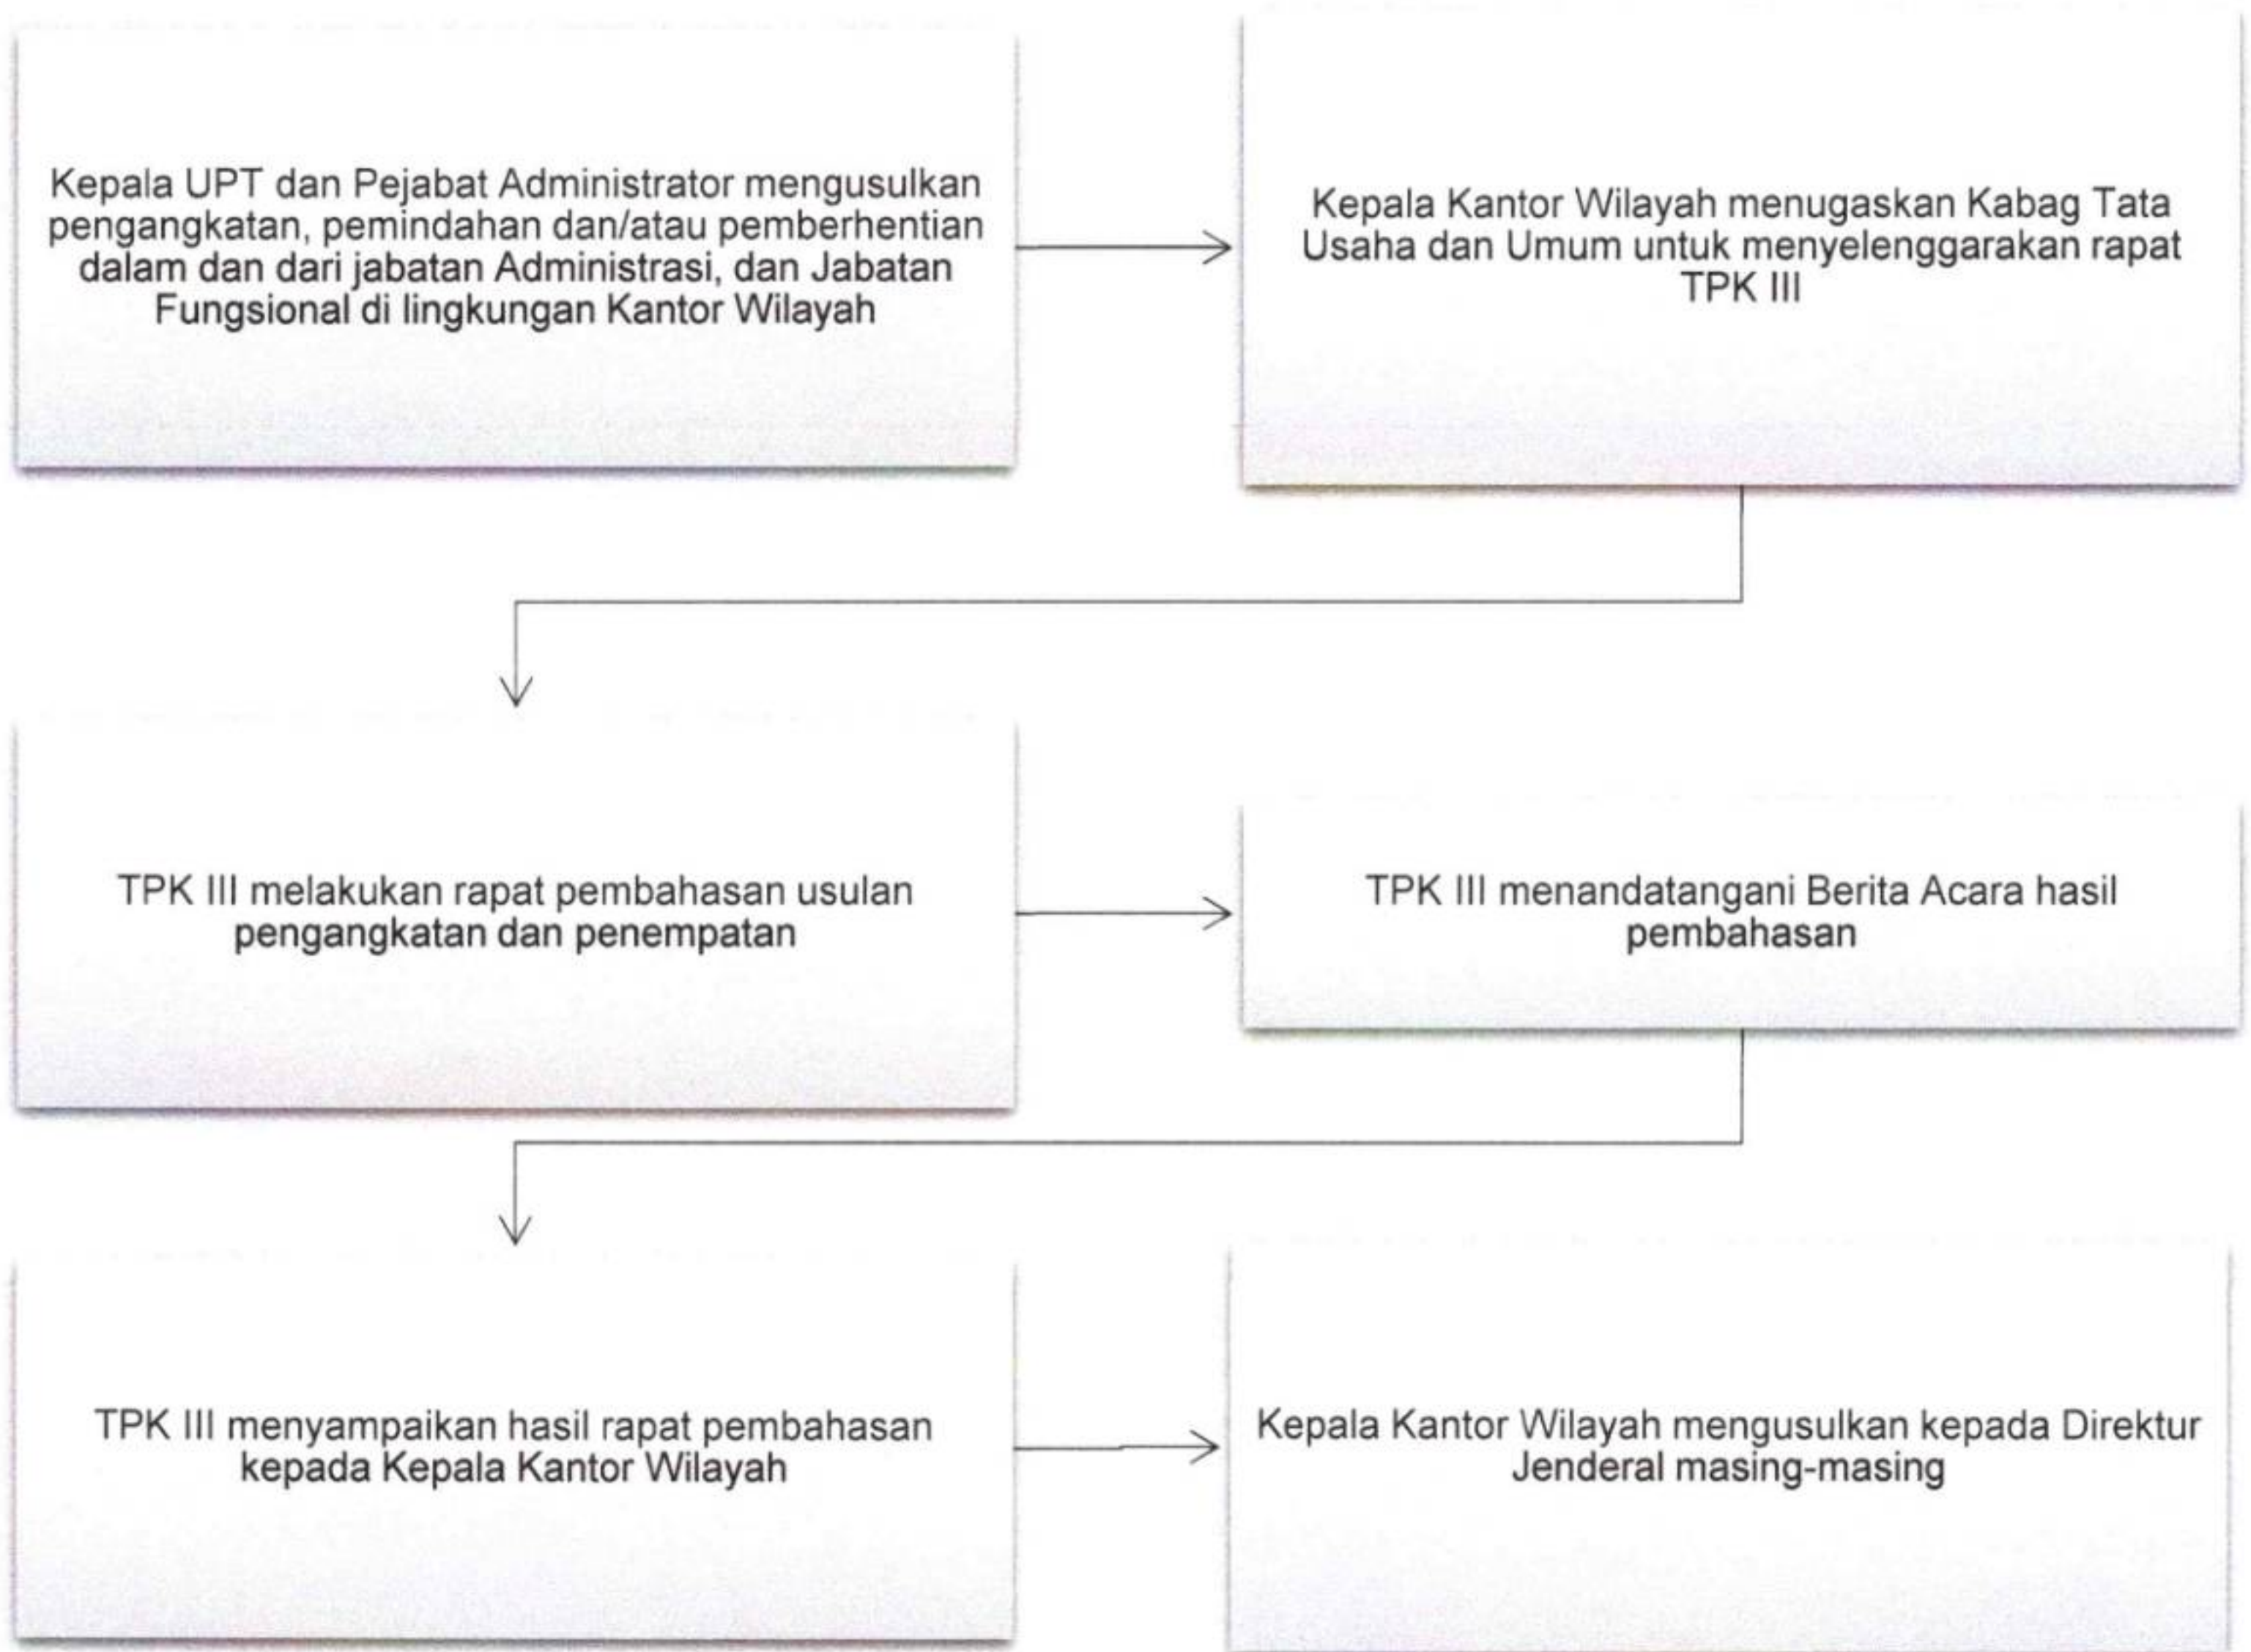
Kepala UPT dan Pejabat Administrator mengusulkan pengangkatan, pemindahan dan/atau pemberhentian dalam dan dari jabatan Administrasi, dan Jabatan Fungsional di lingkungan Kantor Wilayah

Kepala Kantor Wilayah menugaskan Kabag Tata Usaha dan Umum untuk menyelenggarakan rapat TPK III

TPK III melakukan rapat pembahasan usulan pengangkatan dan penempatan

TPK III menandatangani Berita Acara hasil pembahasan

TPK III menyampaikan hasil rapat pembahasan kepada Kepala Kantor Wilayah

Kepala Kantor Wilayah mengusulkan kepada Direktur Jenderal masing-masing